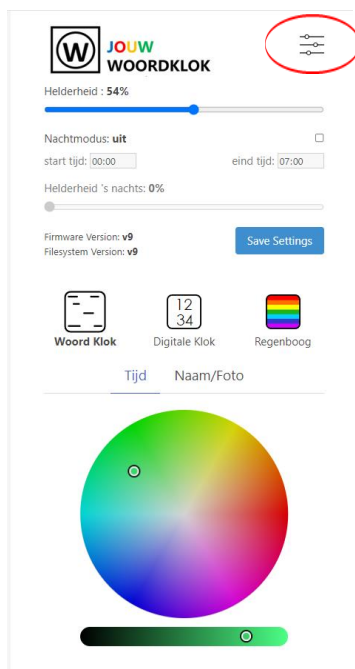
W JOUW WOORDKLOK

Helderheid : 54%

Nachtmodus: uit

start tijd: 00:00

eind tijd: 07:00

Helderheid 's nachts: 0%

Firmware Version: v9
Filesystem Version: v9

Save Settings

Woord Klok

12
34
Digitale Klok

Regenboog

Tijd

Naam/Foto